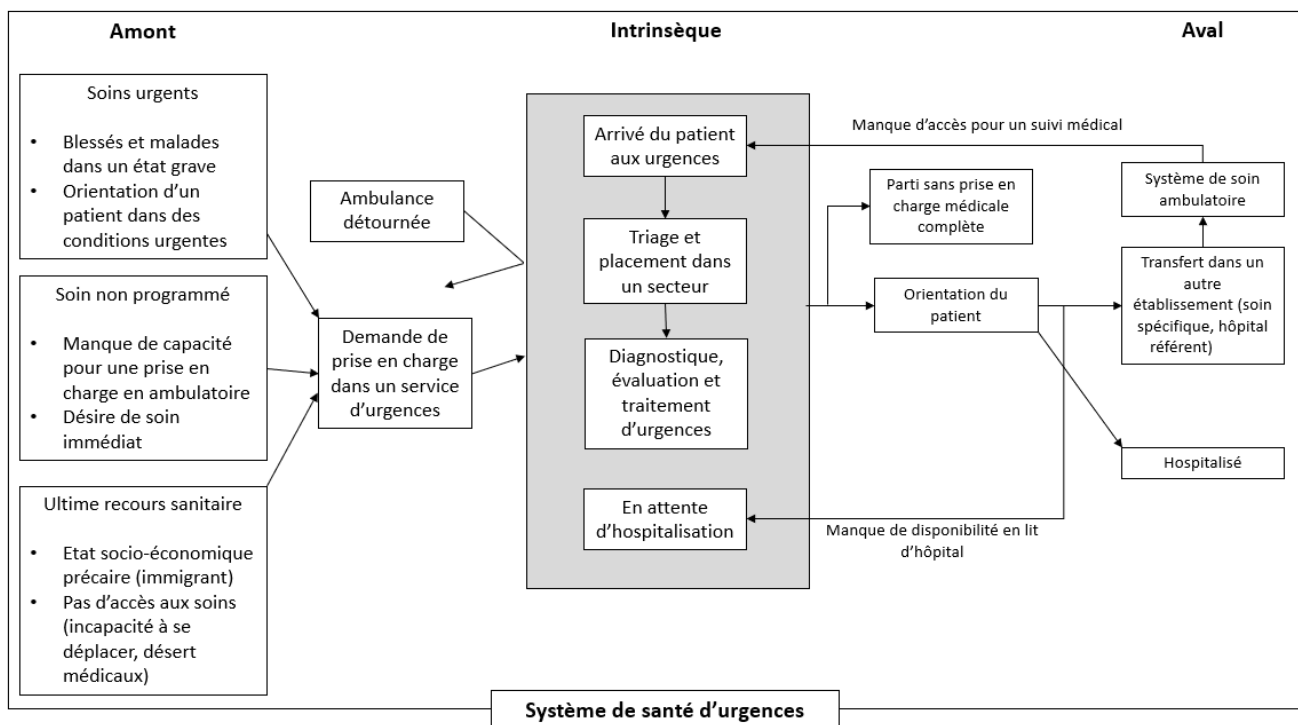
Amont

Intrinsèque

Aval

Soins urgents

- Blessés et malades dans un état grave
- Orientation d'un patient dans des conditions urgentes

Soin non programmé

- Manque de capacité pour une prise en charge en ambulatoire
- Désire de soin immédiat

Ultime recours sanitaire

- Etat socio-économique précaire (immigrant)
- Pas d'accès aux soins (incapacité à se déplacer, désert médicaux)

Ambulance détournée

Demande de prise en charge dans un service d'urgences

Arrivé du patient aux urgences

Triage et placement dans un secteur

Diagnostique, évaluation et traitement d'urgences

En attente d'hospitalisation

Manque d'accès pour un suivi médical

Parti sans prise en charge médicale complète

Orientation du patient

Système de soin ambulatoire

Transfert dans un autre établissement (soin spécifique, hôpital référent)

Hospitalisé

Manque de disponibilité en lit d'hôpital

Système de santé d'urgences